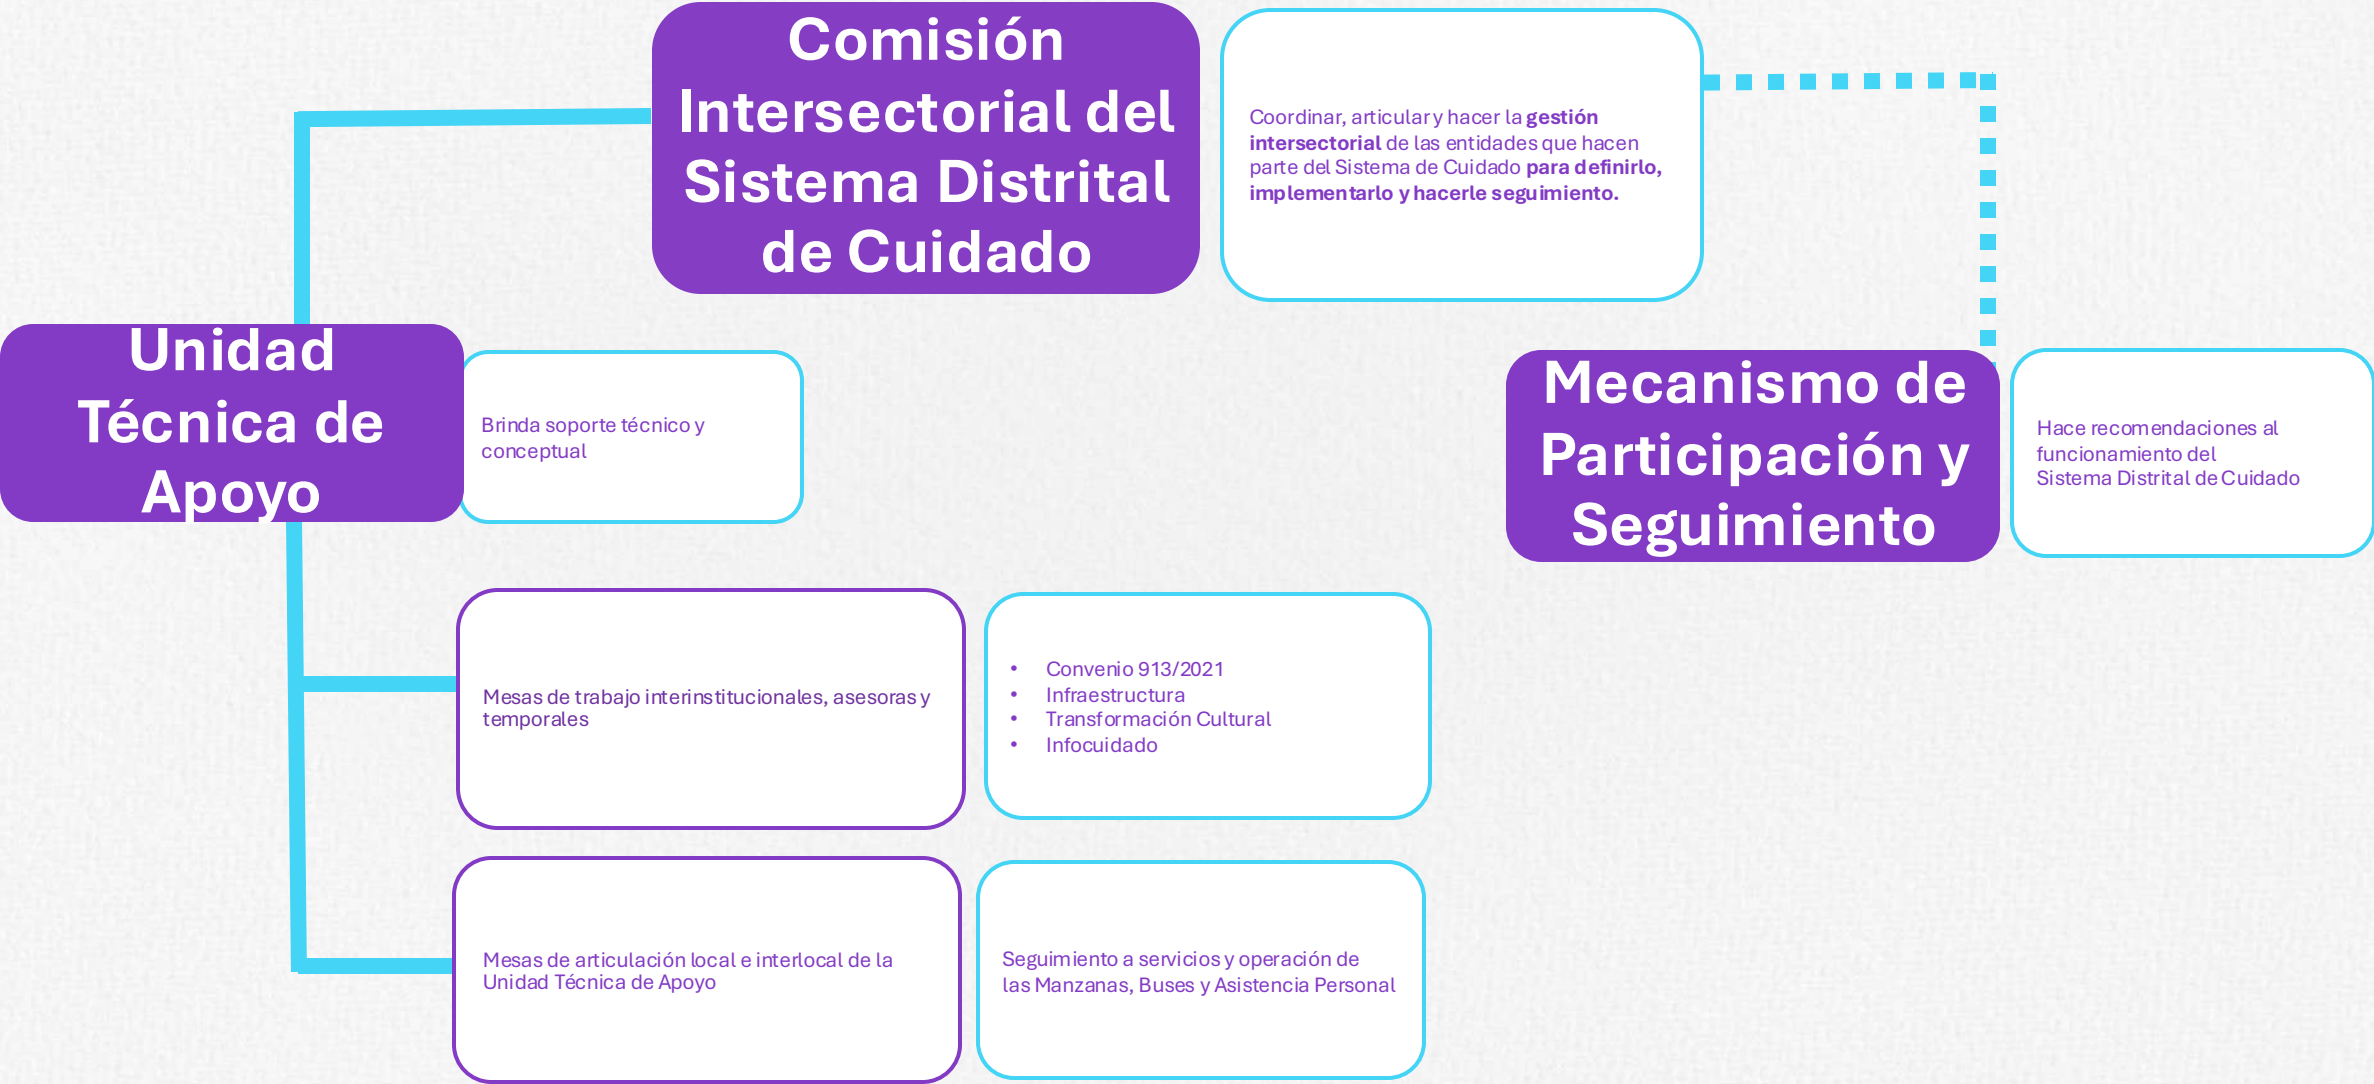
Comisión Intersectorial del Sistema Distrital de Cuidado

Coordinar, articular y hacer la gestión intersectorial de las entidades que hacen parte del Sistema de Cuidado para definirlo, implementarlo y hacerle seguimiento.

Unidad Técnica de Apoyo

Brinda soporte técnico y conceptual

Mecanismo de Participación y Seguimiento

Hace recomendaciones al funcionamiento del Sistema Distrital de Cuidado

Mesas de trabajo interinstitucionales, asesoras y temporales

- Convenio 913/2021
- Infraestructura
- Transformación Cultural
- Infocuidado

Mesas de articulación local e interlocal de la Unidad Técnica de Apoyo

Seguimiento a servicios y operación de las Manzanas, Buses y Asistencia Personal